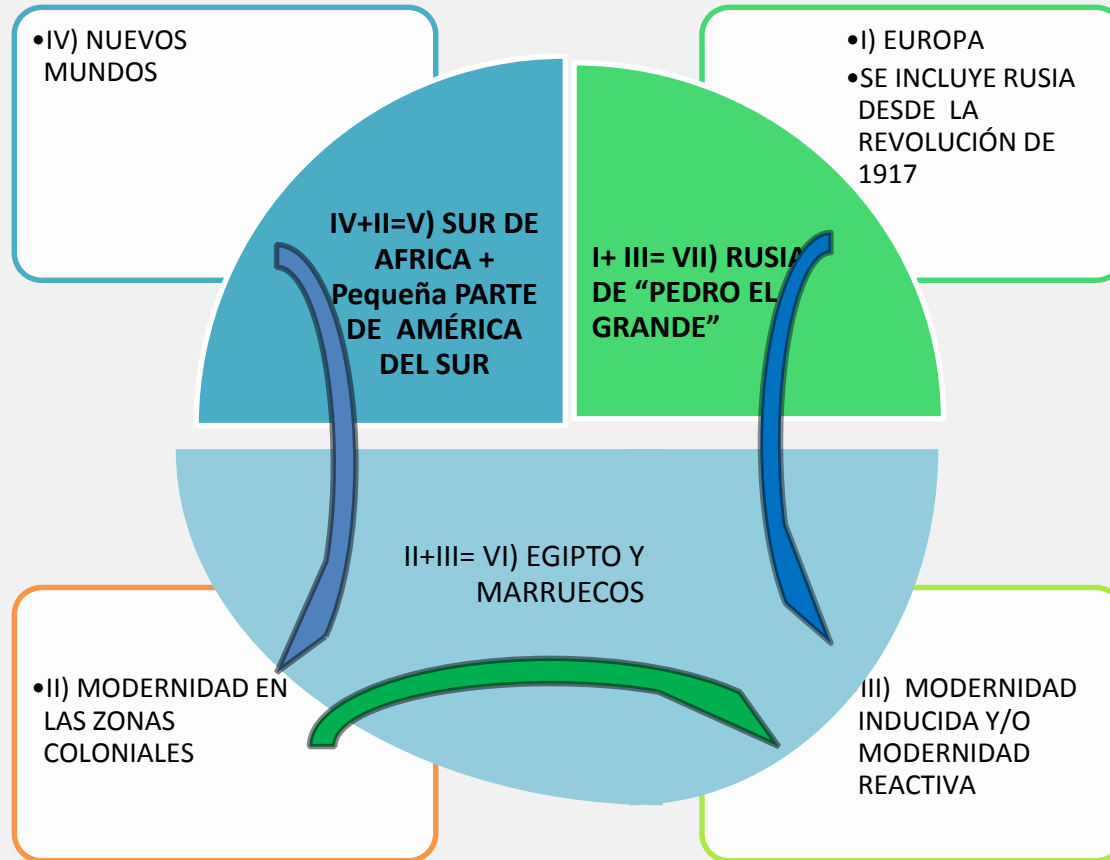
•IV) NUEVOS MUNDOS

•I) EUROPA
•SE INCLUYE RUSIA DESDE LA REVOLUCIÓN DE 1917

IV+II=V) SUR DE AFRICA + Pequeña PARTE DE AMÉRICA DEL SUR

I+ III= VII) RUSIA DE "PEDRO EL GRANDE"

II+III= VI) EGIPTO Y MARRUECOS

•II) MODERNIDAD EN LAS ZONAS COLONIALES

III) MODERNIDAD INDUCIDA Y/O MODERNIDAD REACTIVA